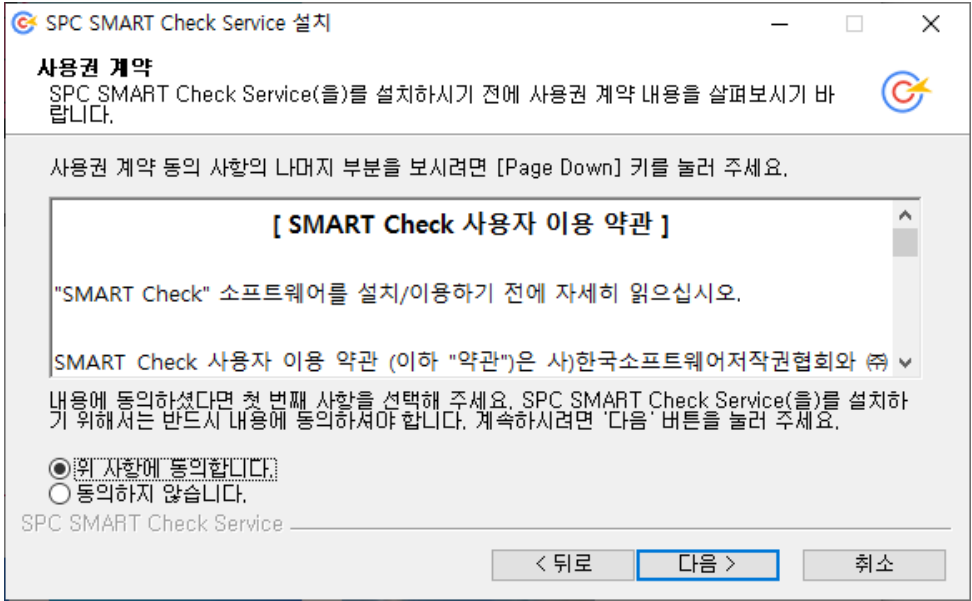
SPC SMART Check Service 설치

사용권 계약
SPC SMART Check Service(을)를 설치하시기 전에 사용권 계약 내용을 살펴보시기 바랍니다.

사용권 계약 동의 사항의 나머지 부분을 보시려면 [Page Down] 키를 눌러 주세요.

[ SMART Check 사용자 이용 약관 ]

"SMART Check" 소프트웨어를 설치/이용하기 전에 자세히 읽으십시오.

SMART Check 사용자 이용 약관 (이하 "약관")은 사)한국소프트웨어저작권협회와 ㈜

내용에 동의하셨다면 첫 번째 사항을 선택해 주세요. SPC SMART Check Service(을)를 설치하기 위해서는 반드시 내용에 동의하셔야 합니다. 계속하시려면 '다음' 버튼을 눌러 주세요.

위 사항에 동의합니다.
동의하지 않습니다.

SPC SMART Check Service

< 뒤로
다음 >
취소